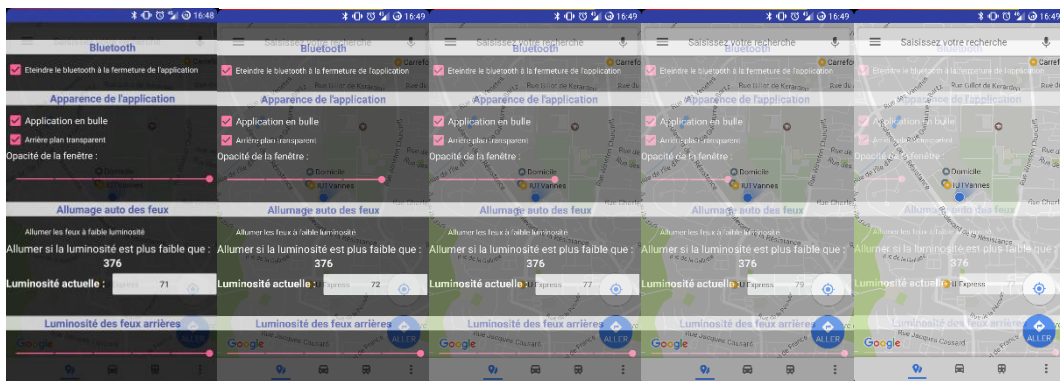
16:48

Bluetooth

Eteindre le bluetooth à la fermeture de l'application

Apparence de l'application

Application en bulle

Arrière plan transparent

Opacité de la fenêtre :

Allumage auto des feux

Allumer les feux à faible luminosité

Allumer si la luminosité est plus faible que :

376

Luminosité actuelle : 71

Luminosité des feux arrières

Google

16:49

Saisissez votre recherche

Bluetooth

Eteindre le bluetooth à la fermeture de l'application

Apparence de l'application

Application en bulle

Arrière plan transparent

Opacité de la fenêtre :

Domicile

IUT Vannes

Allumage auto des feux

Allumer les feux à faible luminosité

Allumer si la luminosité est plus faible que :

376

Luminosité actuelle : 72

Luminosité des feux arrières

ALLER

Google

16:49

Saisissez votre recherche

Bluetooth

Eteindre le bluetooth à la fermeture de l'application

Apparence de l'application

Application en bulle

Arrière plan transparent

Opacité de la fenêtre :

Domicile

IUT Vannes

Allumage auto des feux

Allumer les feux à faible luminosité

Allumer si la luminosité est plus faible que :

376

Luminosité actuelle : 77

Luminosité des feux arrières

ALLER

16:49

Saisissez votre recherche

Bluetooth

Eteindre le bluetooth à la fermeture de l'application

Apparence de l'application

Application en bulle

Arrière plan transparent

Opacité de la fenêtre :

Domicile

IUT Vannes

Allumage auto des feux

Allumer les feux à faible luminosité

Allumer si la luminosité est plus faible que :

376

Luminosité actuelle : 79

Luminosité des feux arrières

ALLER

16:49

Saisissez votre recherche

Eteindre le bluetooth à la fermeture de l'application

Apparence de l'application

Application en bulle

Opacité de la fenêtre :

Domicile

IUT Vannes

Allumage auto des feux

Allumer si la luminosité est plus faible que :

376

IUT Express

Luminosité des feux arrières

ALLER

Google

Rue Jacques Cousard